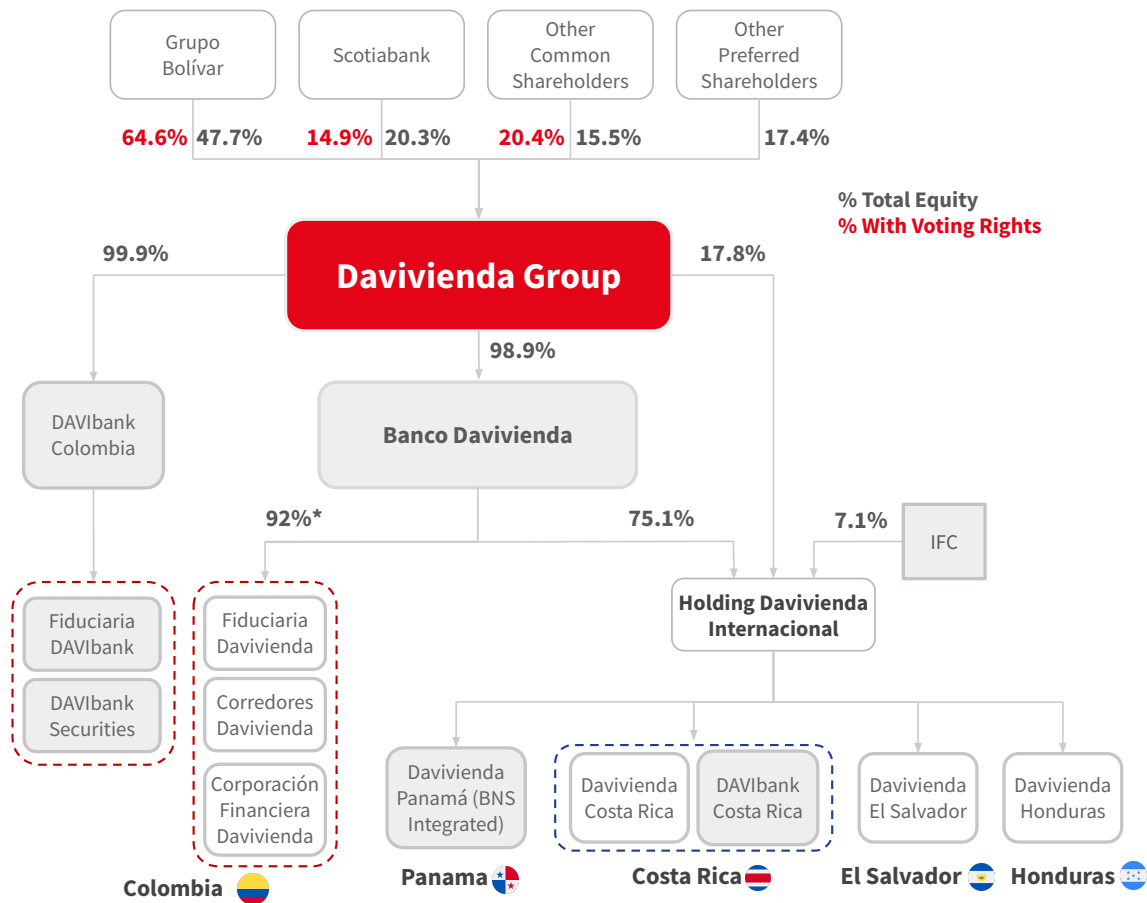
Grupo Bolívar

Scotiabank

Other Common Shareholders

Other Preferred Shareholders

64.6% 47.7%

14.9% 20.3%

20.4% 15.5%

17.4%

% Total Equity
% With Voting Rights

99.9%

Davivienda Group

17.8%

98.9%

DAVIbank Colombia

Banco Davivienda

92%*

75.1%

7.1%

IFC

Holding Davivienda Internacional

Fiduciaria DAVIbank

DAVIbank Securities

Fiduciaria Davivienda

Corredores Davivienda

Corporación Financiera Davivienda

Davivienda Panamá (BNS Integrated)

Davivienda Costa Rica

DAVIbank Costa Rica

Davivienda El Salvador

Davivienda Honduras

Colombia

Panama

Costa Rica

El Salvador

Honduras